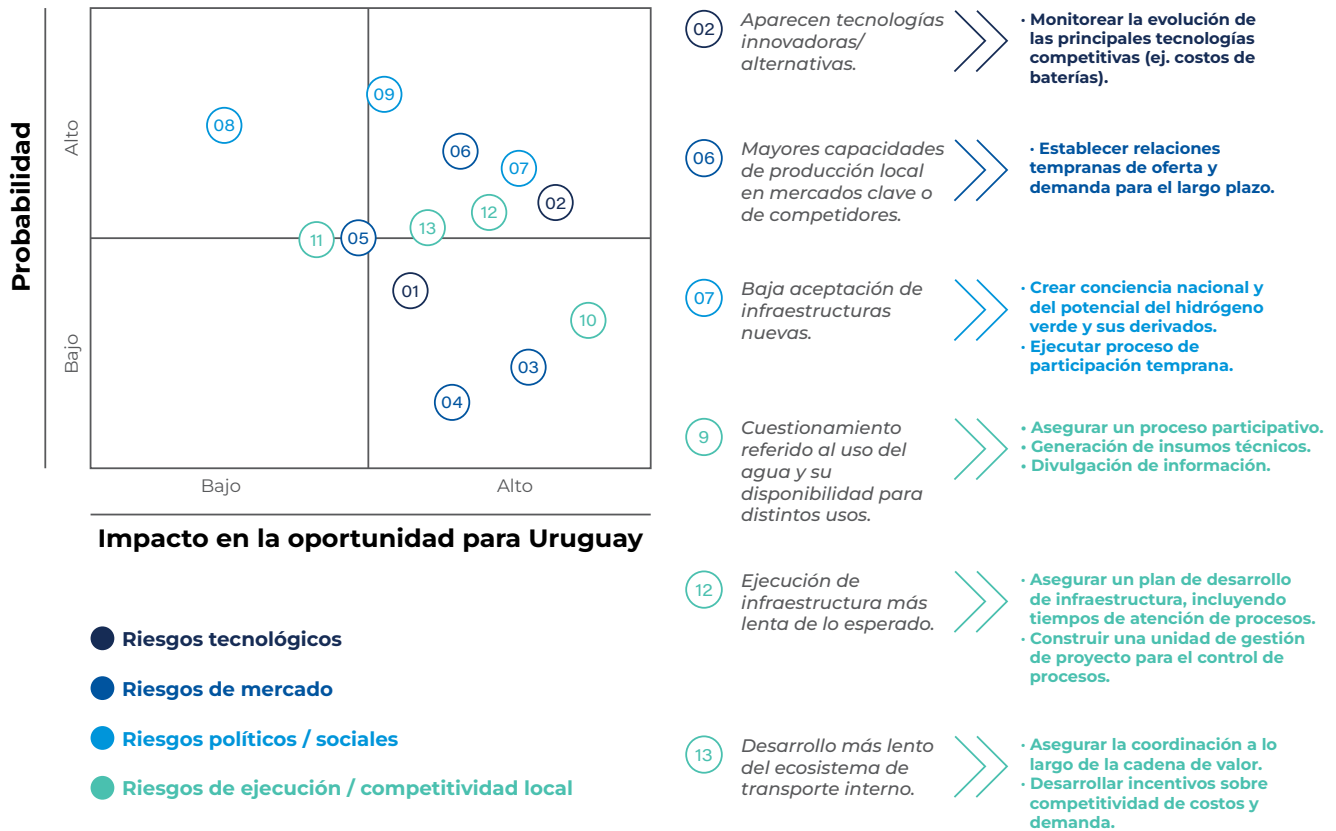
Probabilidad

Alto

Bajo

08
09
06
07
02
12
13
11
05
01
10
03
04

Bajo
Alto

Impacto en la oportunidad para Uruguay

Riesgos tecnológicos
Riesgos de mercado
Riesgos políticos / sociales
Riesgos de ejecución / competitividad local

02 Aparecen tecnologías innovadoras/ alternativas.
· Monitorear la evolución de las principales tecnologías competitivas (ej. costos de baterías).

06 Mayores capacidades de producción local en mercados clave o de competidores.
· Establecer relaciones tempranas de oferta y demanda para el largo plazo.

07 Baja aceptación de infraestructuras nuevas.
· Crear conciencia nacional y del potencial del hidrógeno verde y sus derivados.
· Ejecutar proceso de participación temprana.

9 Cuestionamiento referido al uso del agua y su disponibilidad para distintos usos.
· Asegurar un proceso participativo.
· Generación de insumos técnicos.
· Divulgación de información.

12 Ejecución de infraestructura más lenta de lo esperado.
· Asegurar un plan de desarrollo de infraestructura, incluyendo tiempos de atención de procesos.
· Construir una unidad de gestión de proyecto para el control de procesos.

13 Desarrollo más lento del ecosistema de transporte interno.
· Asegurar la coordinación a lo largo de la cadena de valor.
· Desarrollar incentivos sobre competitividad de costos y demanda.